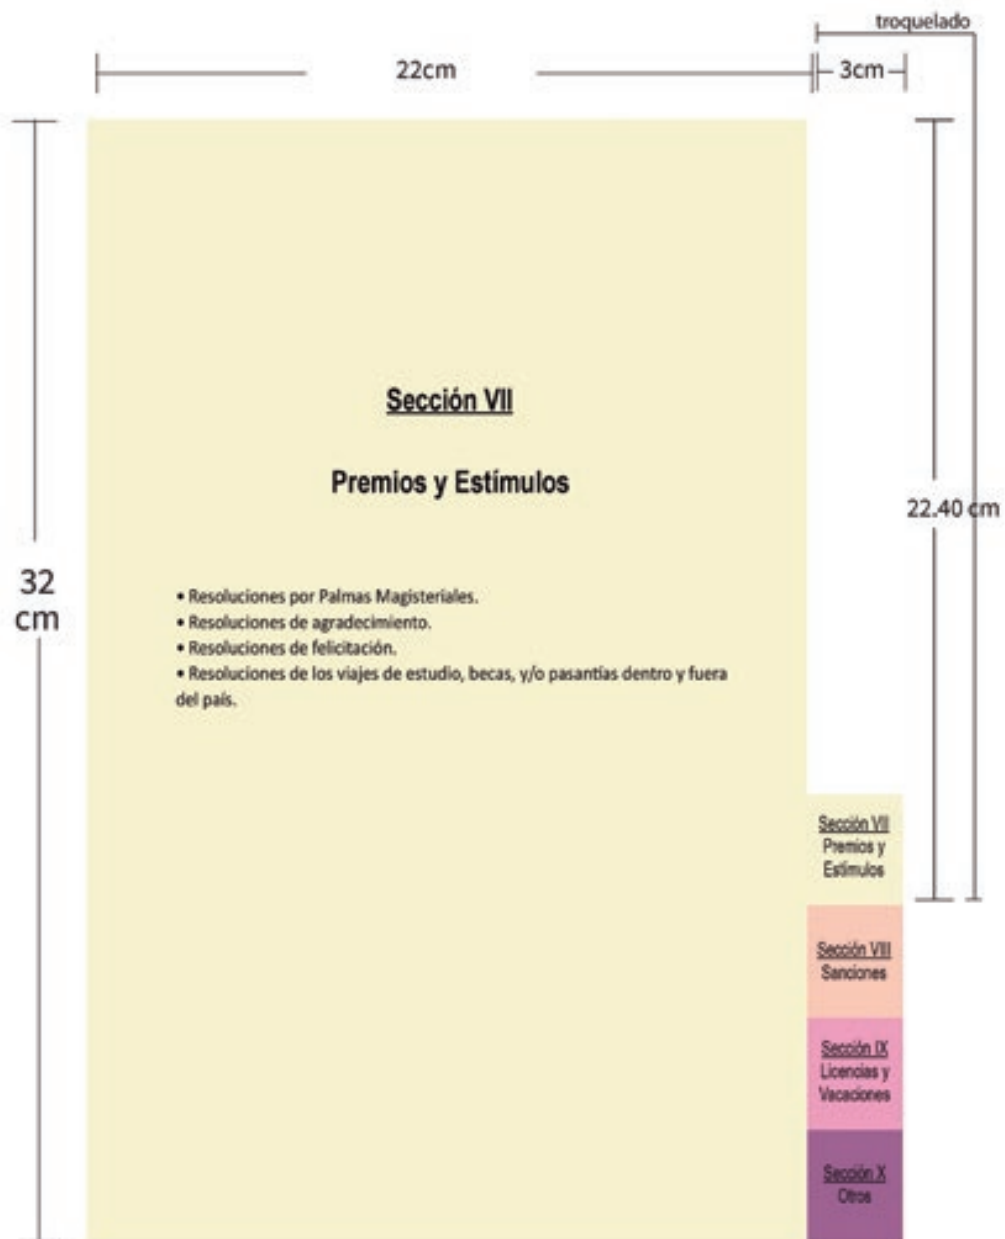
troquelado

22cm

3cm

32 cm

22.40 cm

Sección VII

Premios y Estímulos

• Resoluciones por Palmas Magisteriales.
• Resoluciones de agradecimiento.
• Resoluciones de felicitación.
• Resoluciones de los viajes de estudio, becas, y/o pasantías dentro y fuera del país.

Sección VII
Premios y Estímulos

Sección VIII
Sanciones

Sección IX
Licencias y Vacaciones

Sección X
Otros